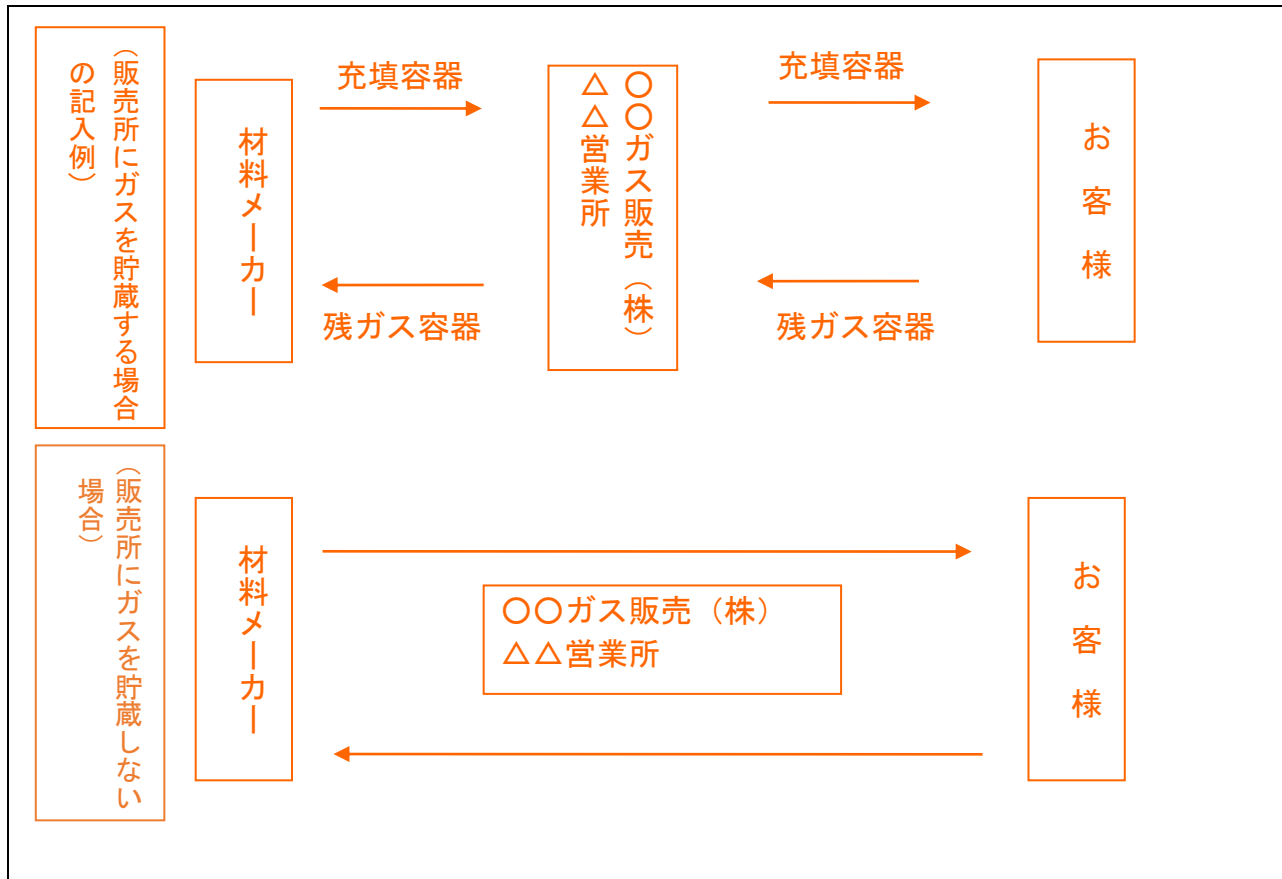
（販売所にガスを貯蔵する場合の記入例）

材料メーカー

充填容器

残ガス容器

〇〇ガス販売（株）
△△営業所

充填容器

残ガス容器

お客様

（販売所にガスを貯蔵しない場合）

材料メーカー

〇〇ガス販売（株）
△△営業所

お客様